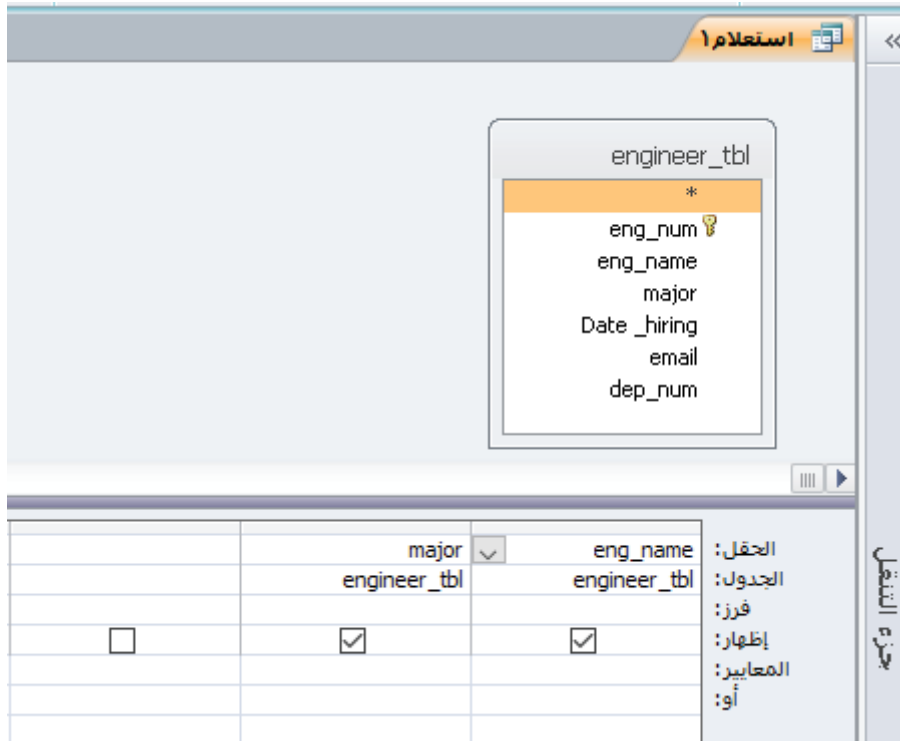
«

استعلام١

engineer_tbl
*
eng_num
eng_name
major
Date _hiring
email
dep_num

| الحقل: | eng_name | major | |
|---|---|---|---|
| الجدول: | engineer_tbl | engineer_tbl | |
| فرز: | | | |
| إظهار: | ☑ | ☑ | ☐ |
| المعايير: | | | |
| أو: | | | |

جزء التنقل